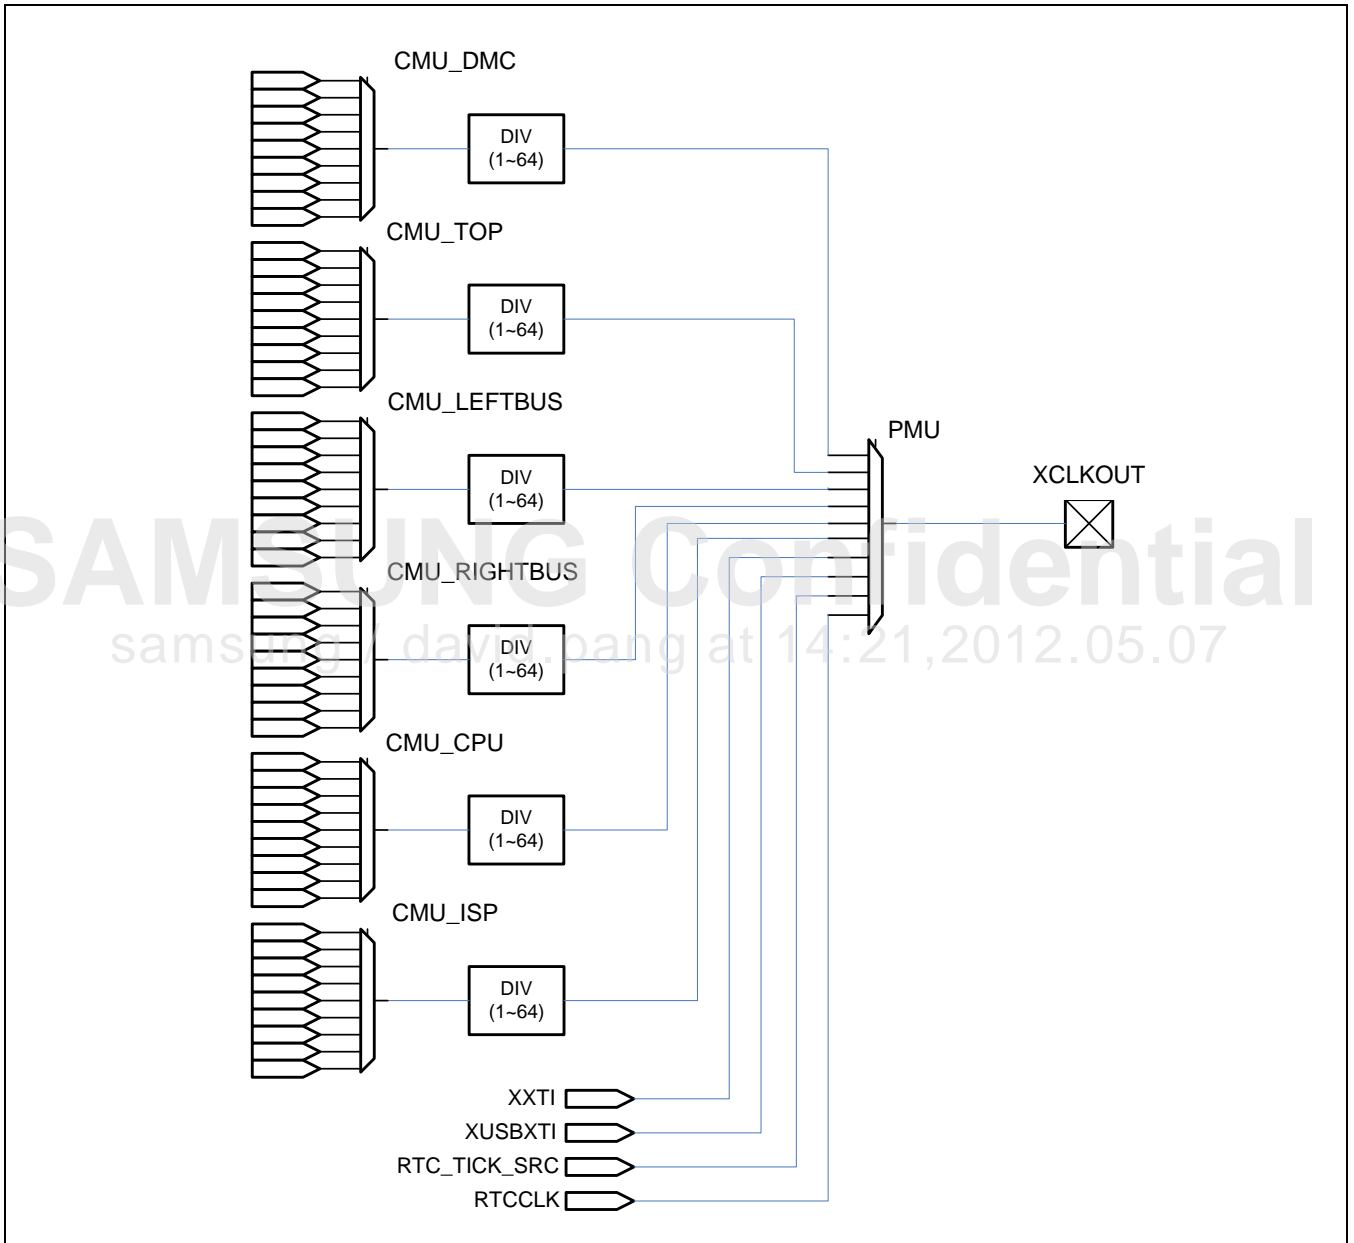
CMU_DMC

DIV (1~64)

CMU_TOP

DIV (1~64)

CMU_LEFTBUS

DIV (1~64)

PMU

XCLKOUT

SAMSUNG Confidential

CMU_RIGHTBUS

samsung / david.pang at 14:21,2012.05.07

DIV (1~64)

CMU_CPU

DIV (1~64)

CMU_ISP

DIV (1~64)

XXTI

XUSBXTI

RTC_TICK_SRC

RTCCLK